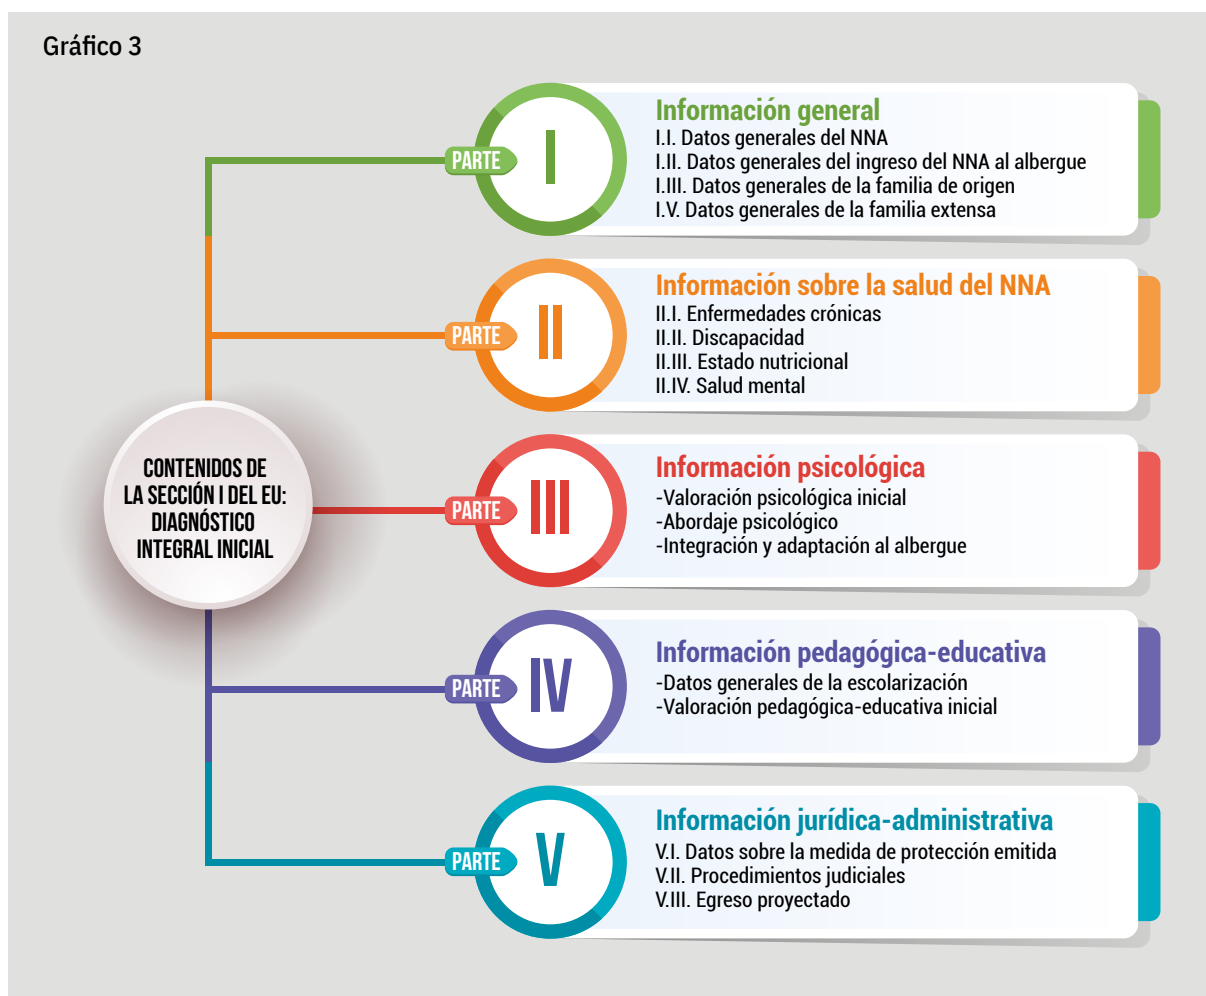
Gráfico 3

CONTENIDOS DE LA SECCIÓN I DEL EU: DIAGNÓSTICO INTEGRAL INICIAL

PARTE I

Información general
I.I. Datos generales del NNA
I.II. Datos generales del ingreso del NNA al albergue
I.III. Datos generales de la familia de origen
I.V. Datos generales de la familia extensa

PARTE II

Información sobre la salud del NNA
II.I. Enfermedades crónicas
II.II. Discapacidad
II.III. Estado nutricional
II.IV. Salud mental

PARTE III

Información psicológica
-Valoración psicológica inicial
-Abordaje psicológico
-Integración y adaptación al albergue

PARTE IV

Información pedagógica-educativa
-Datos generales de la escolarización
-Valoración pedagógica-educativa inicial

PARTE V

Información jurídica-administrativa
V.I. Datos sobre la medida de protección emitida
V.II. Procedimientos judiciales
V.III. Egreso proyectado